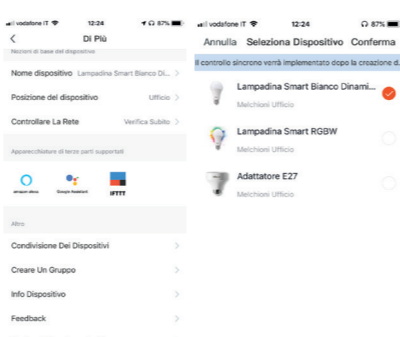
vodafone IT 12:24 87%
<
Di Più
Nozioni di base del dispositivo
Nome dispositivo Lampadina Smart Bianco Di... >
Posizione del dispositivo Ufficio >
Controllare La Rete Verifica Subito >
Apparecchiature di terze parti supportati
amazon alexa Google Assistant IFTTT
Altro
Condivisione Dei Dispositivi >
Creare Un Gruppo >
Info Dispositivo >
Feedback >

vodafone IT 12:24 87%
Annulla Seleziona Dispositivo Conferma
Il controllo sincrono verrà implementato dopo la creazione d...
Lampadina Smart Bianco Dinami...
Melchioni Ufficio
Lampadina Smart RGBW
Melchioni Ufficio
Adattatore E27
Melchioni Ufficio